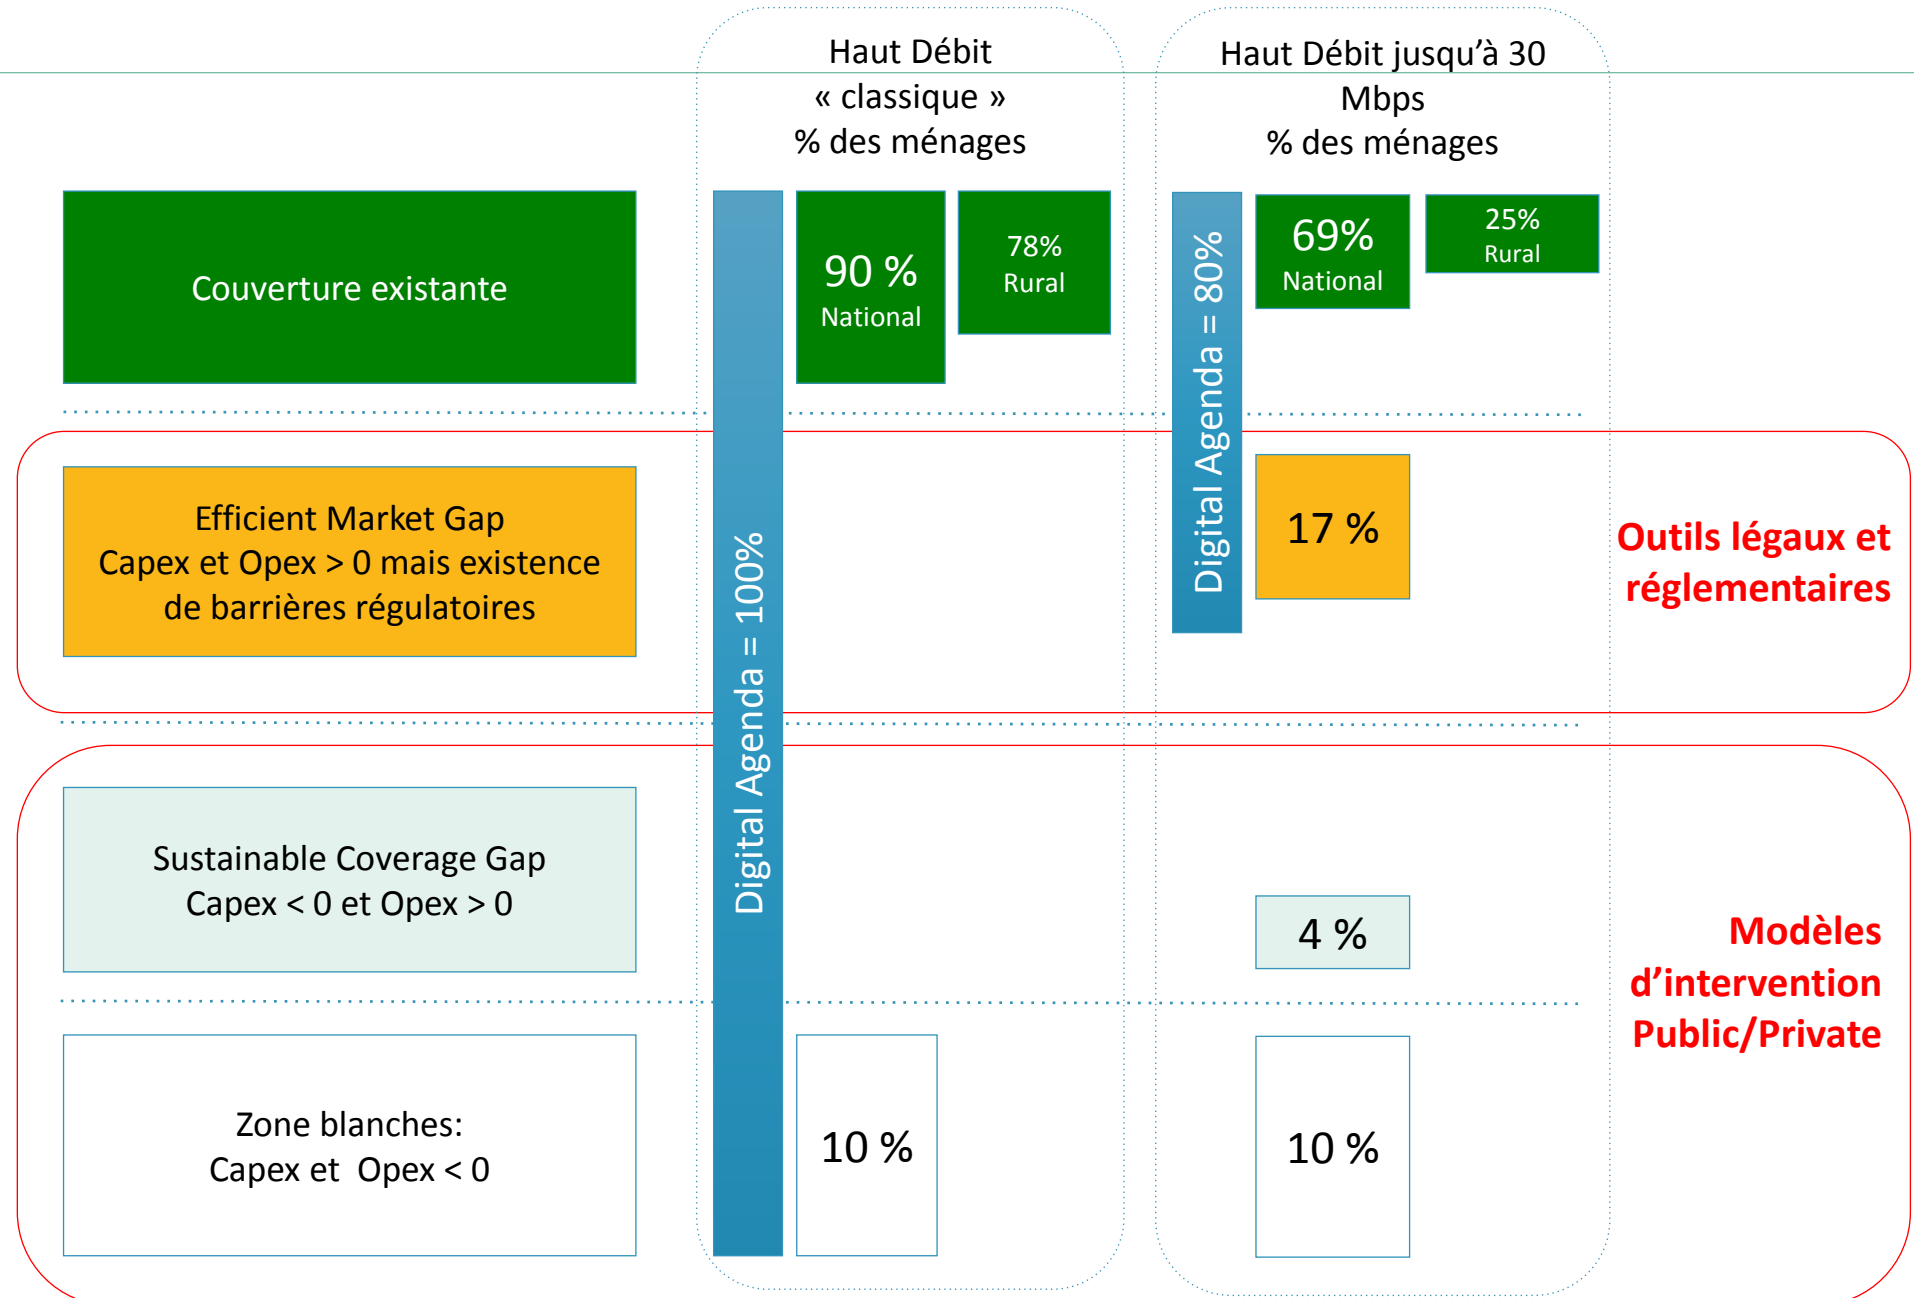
Haut Débit « classique » % des ménages

Haut Débit jusqu'à 30 Mbps % des ménages

Couverture existante

90 % National

78% Rural

Digital Agenda = 100%

Digital Agenda = 80%

69% National

25% Rural

Efficient Market Gap
Capex et Opex > 0 mais existence de barrières régulatoires

17 %

Outils légaux et réglementaires

Sustainable Coverage Gap
Capex < 0 et Opex > 0

4 %

Modèles d'intervention Public/Private

Zone blanches:
Capex et Opex < 0

10 %

10 %